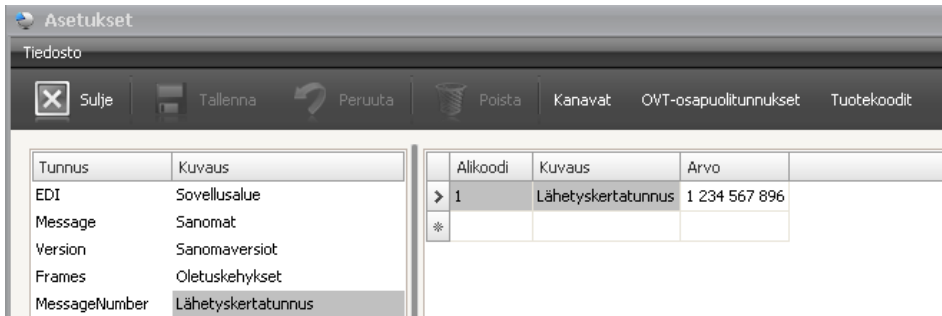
Asetukset

Tiedosto

Sulje Tallenna Peruuta Poista Kanavat OVT-osapuolitunnukset Tuotekoodit

| Tunnus | Kuvaus |
|---|---|
| EDI | Sovellusalue |
| Message | Sanomat |
| Version | Sanomaversiot |
| Frames | Oletuskehykset |
| MessageNumber | Lähetyskertatunnus |

| | Alikoodi | Kuvaus | Arvo |
|---|---|---|---|
| > | 1 | Lähetyskertatunnus | 1 234 567 896 |
| * | | | |